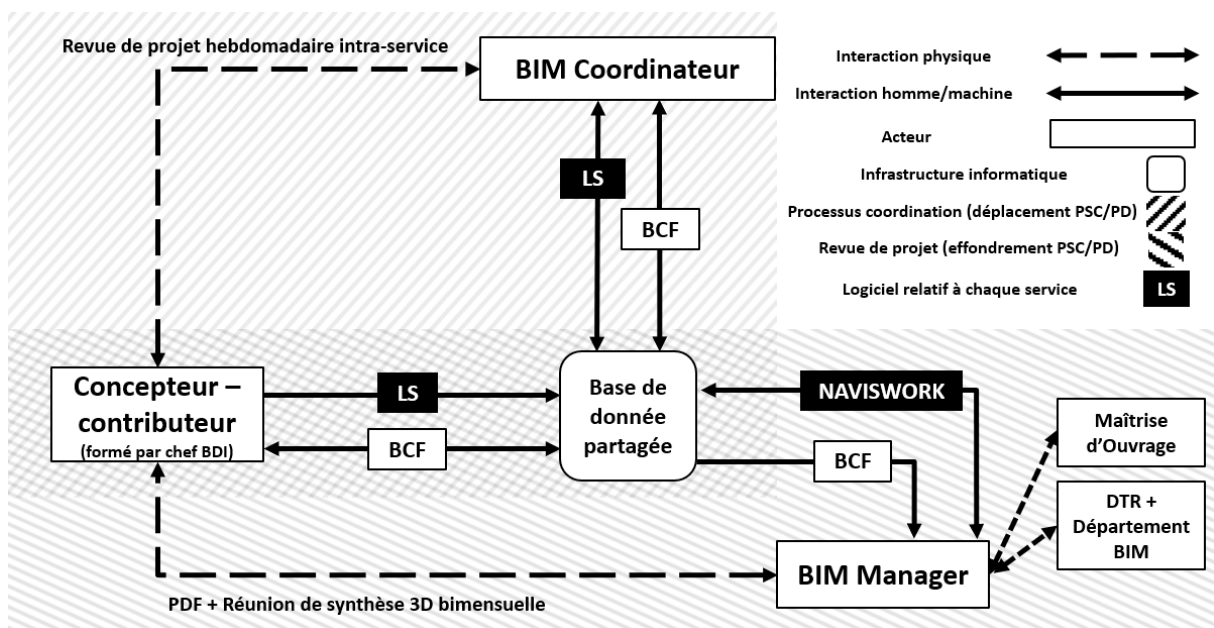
Revue de projet hebdomadaire intra-service

BIM Coordinateur

Interaction physique

Interaction homme/machine

Acteur

Infrastructure informatique

Processus coordination (déplacement PSC/PD)

Revue de projet (effondrement PSC/PD)

Logiciel relatif à chaque service

LS

LS

BCF

Concepteur – contributeur
(formé par chef BDI)

LS

BCF

Base de donnée partagée

NAVISWORK

BCF

Maîtrise d'Ouvrage

DTR + Département BIM

BIM Manager

PDF + Réunion de synthèse 3D bimensuelle